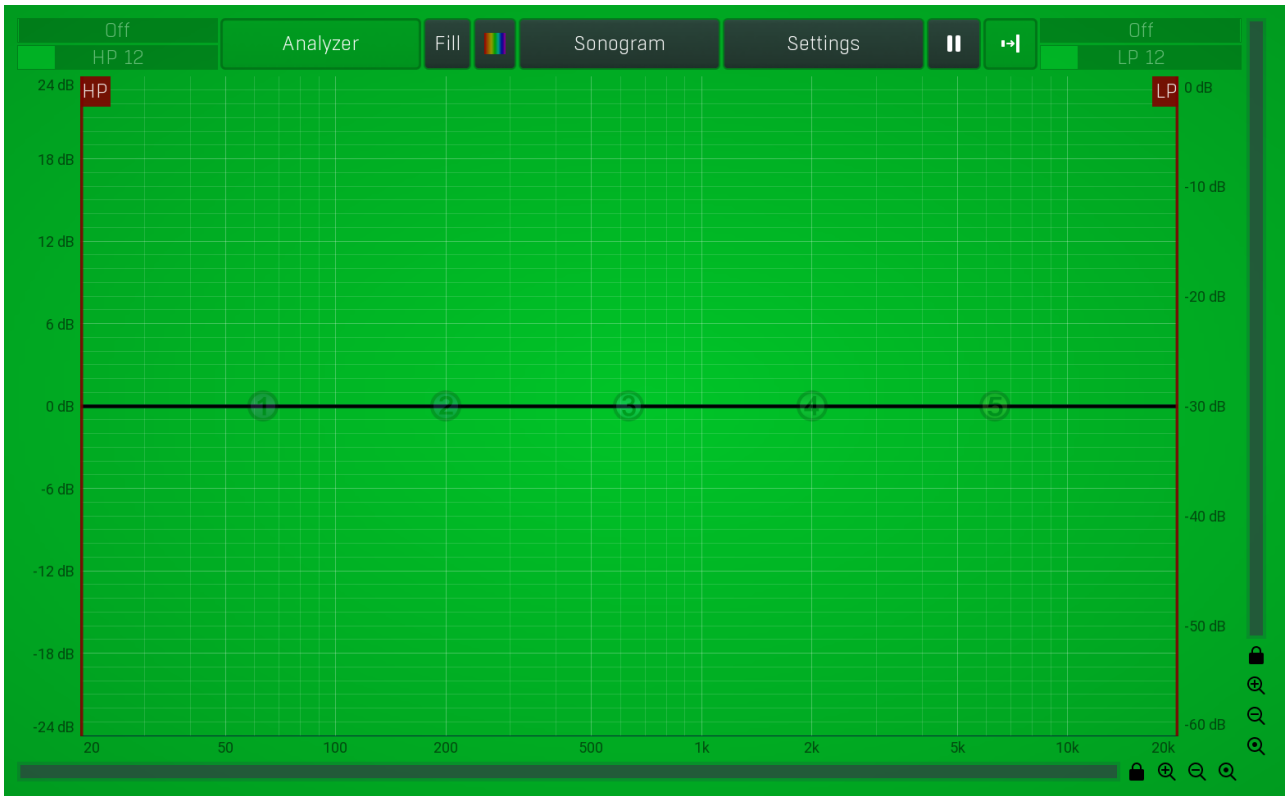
Off
HP 12
Analyzer
Fill
Sonogram
Settings
Off
LP 12

24 dB
18 dB
12 dB
6 dB
0 dB
-6 dB
-12 dB
-18 dB
-24 dB

HP
LP

0 dB
-10 dB
-20 dB
-30 dB
-40 dB
-50 dB
-60 dB

1
2
3
4
5

20
50
100
200
500
1k
2k
5k
10k
20k